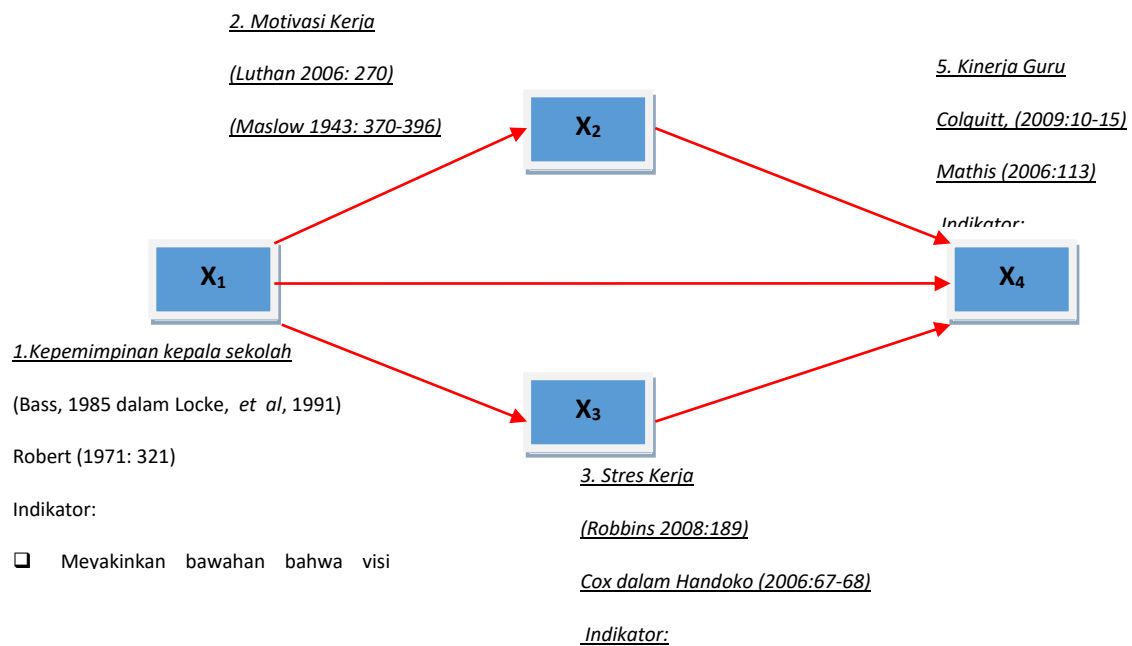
2. Motivasi Kerja

(Luthan 2006: 270)

(Maslow 1943: 370-396)

$X_2$

5. Kinerja Guru

Colquitt, (2009:10-15)

Mathis (2006:113)

Indikator:

$X_1$

$X_4$

1.Kepemimpinan kepala sekolah

(Bass, 1985 dalam Locke, et al, 1991)

Robert (1971: 321)

Indikator:

❑ Meyakinkan bawahan bahwa visi

$X_3$

3. Stres Kerja

(Robbins 2008:189)

Cox dalam Handoko (2006:67-68)

Indikator: